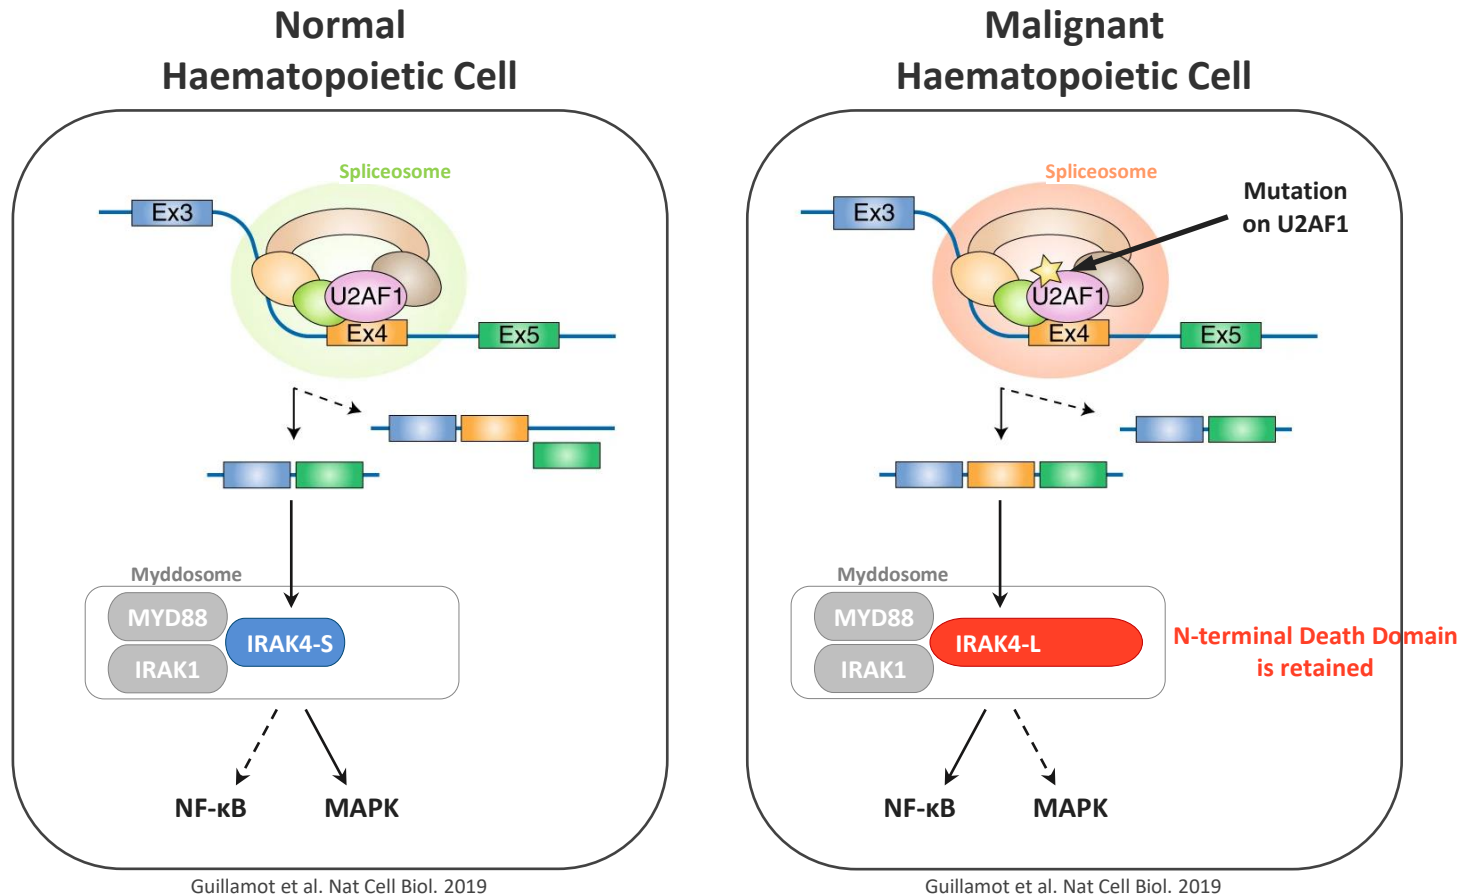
Normal Haematopoietic Cell

Spliceosome

Ex3

U2AF1

Ex4

Ex5

Myddosome

MYD88

IRAK1

IRAK4-S

NF-κB

MAPK

Guillamot et al. Nat Cell Biol. 2019

Malignant Haematopoietic Cell

Spliceosome

Mutation on U2AF1

Ex3

U2AF1

Ex4

Ex5

Myddosome

MYD88

IRAK1

IRAK4-L

N-terminal Death Domain is retained

NF-κB

MAPK

Guillamot et al. Nat Cell Biol. 2019